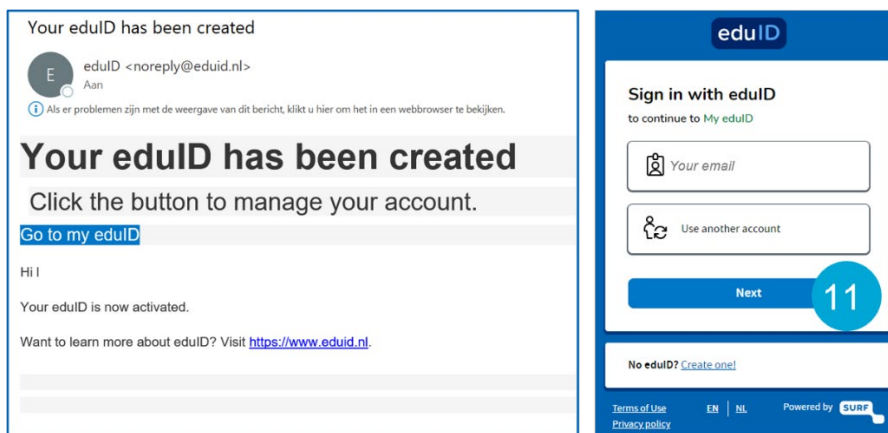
Your eduID has been created

E

eduID <noreply@eduid.nl>
Aan

Als er problemen zijn met de weergave van dit bericht, klikt u hier om het in een webbrowser te bekijken.

Your eduID has been created

Click the button to manage your account.

Go to my eduID

Hi I

Your eduID is now activated.

Want to learn more about eduID? Visit https://www.eduid.nl.

eduID

Sign in with eduID

to continue to My eduID

Your email

Use another account

Next

11

No eduID? Create one!

Terms of Use EN | NL Powered by SURF

Privacy policy